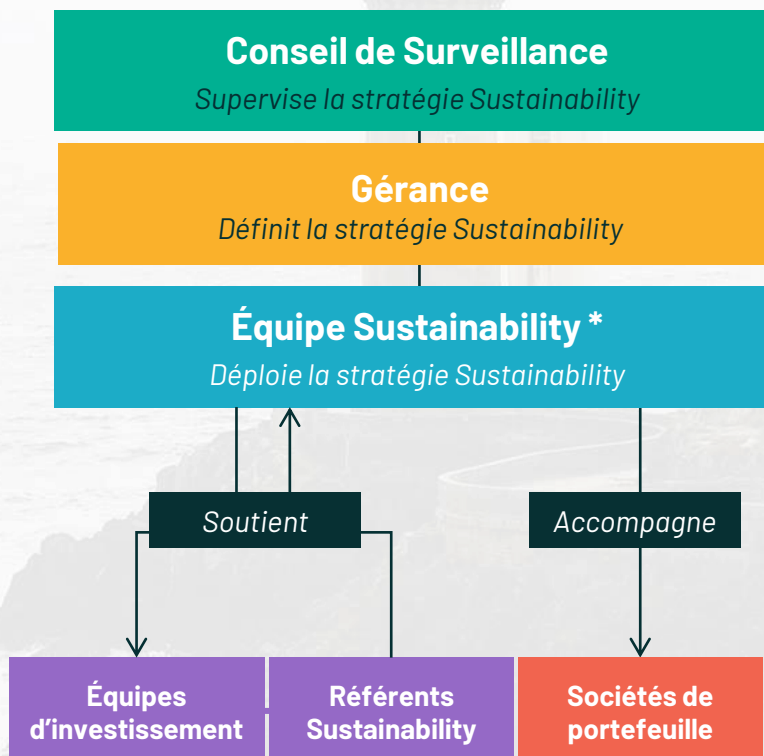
Conseil de Surveillance
Supervise la stratégie Sustainability

Gérance
Définit la stratégie Sustainability

Équipe Sustainability *
Déploie la stratégie Sustainability

Soutient

Accompagne

Équipes d'investissement

Référents Sustainability

Sociétés de portefeuille